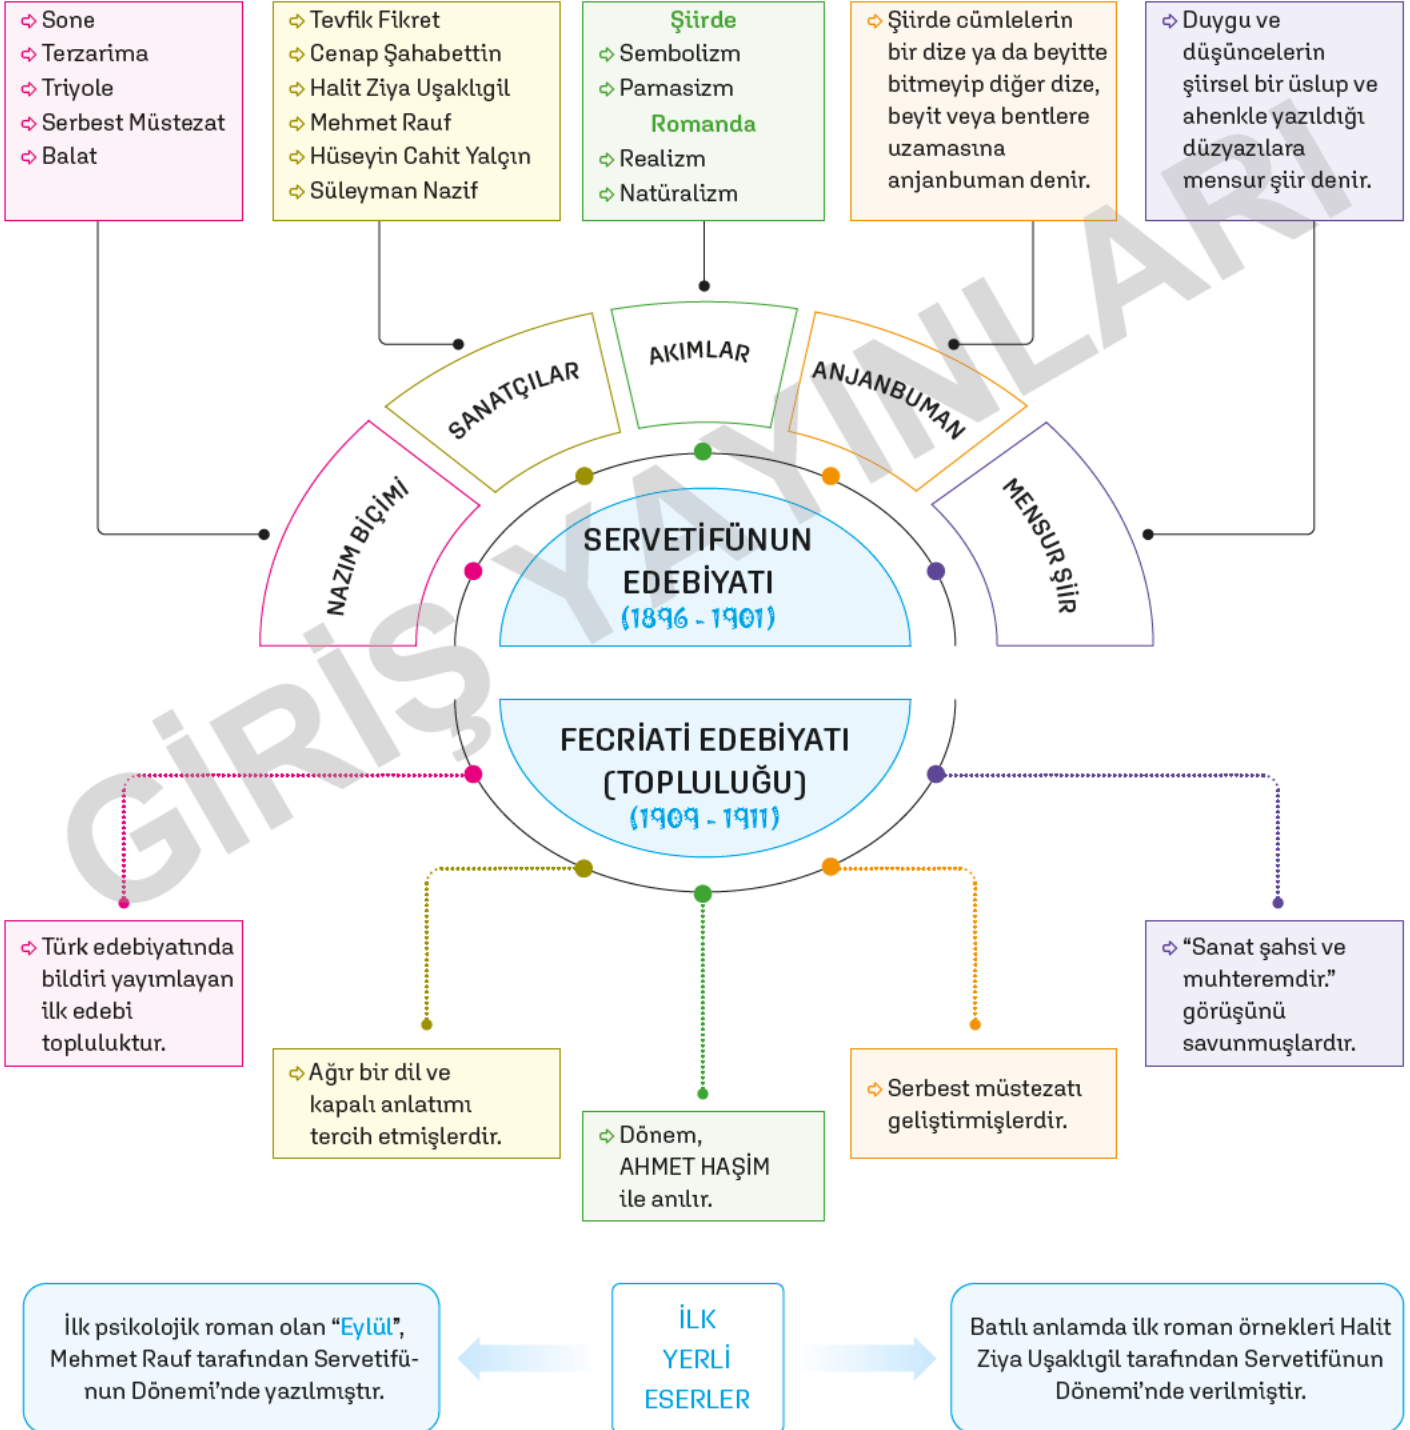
Sone
Terzarima
Triyole
Serbest Müstezat
Balat

Tevfik Fikret
Cenap Şahabettin
Halit Ziya Uşaklıgil
Mehmet Rauf
Hüseyin Cahit Yalçın
Süleyman Nazif

Şiirde
Sembolizm
Parnasizm
Romanda
Realizm
Natüralizm

Şiirde cümlelerin bir dize ya da beyitte bitmeyip diğer dize, beyit veya bentlere uzamasına anjanbuman denir.

Duygu ve düşüncelerin şiirsel bir üslup ve ahenkle yazıldığı düzyazılara mensur şiir denir.

NAZIM BİÇİMİ
SANATÇILAR
AKIMLAR
ANJANBUMAN
MENSUR ŞİİR

SERVETİFÜNUN EDEBİYATI
(1896 - 1901)

FECRİATİ EDEBİYATI (TOPLULUĞU)
(1909 - 1911)

GİRİŞ YAYINLARI

Türk edebiyatında bildiri yayımlayan ilk edebi topluluktur.

Ağır bir dil ve kapalı anlatımı tercih etmişlerdir.

Dönem, AHMET HAŞİM ile anılır.

Serbest müstezatı geliştirmişlerdir.

“Sanat şahsi ve muhteremdir.” görüşünü savunmuşlardır.

İlk psikolojik roman olan “Eylül”, Mehmet Rauf tarafından Servetifünun Dönemi’nde yazılmıştır.

İLK YERLİ ESERLER

Batılı anlamda ilk roman örnekleri Halit Ziya Uşaklıgil tarafından Servetifünun Dönemi’nde verilmiştir.